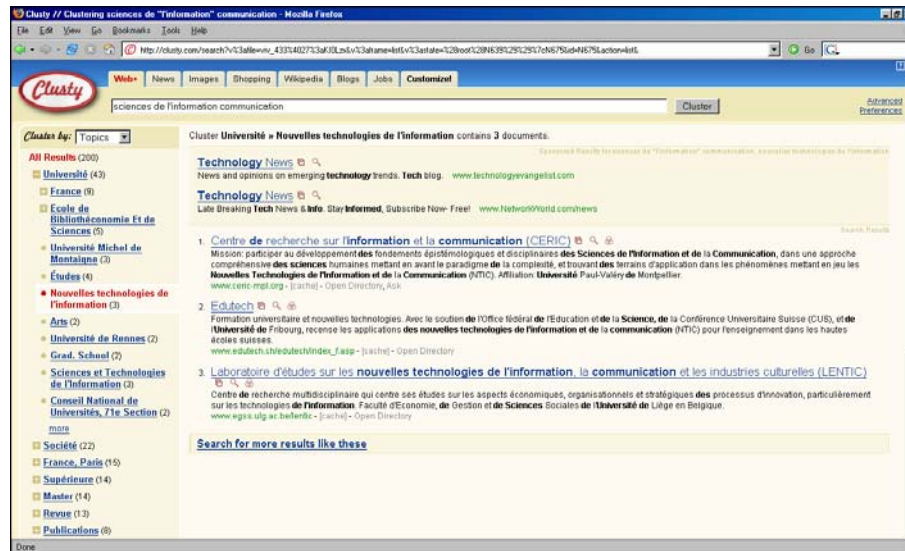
Clusty // Clustering sciences de "l'information" communication - Mozilla Firefox

File Edit View Go Bookmarks Tools Help

http://clusty.com/search?v%3afile=vv_433%4027%3aKI0Lz&v%3aframe=list&v%3astate=%28root%28N63%29%29%7cN67&id=N67&action=list&

Go

Clusty

Web+ News Images Shopping Wikipedia Blogs Jobs Customize!

sciences de l'information communication

Cluster

Advanced
Preferences

Cluster by: Topics

All Results (200)

Université (43)

France (9)

Ecole de Bibliothéconomie Et de Sciences (5)

Université Michel de Montaigne (3)

Études (4)

Nouvelles technologies de l'information (3)

Arts (2)

Université de Rennes (2)

Grad. School (2)

Sciences et Technologies de l'Information (2)

Conseil National de Universités, 71e Section (2)

more

Société (22)

France, Paris (15)

Supérieure (14)

Master (14)

Revue (13)

Publications (8)

Cluster Université » Nouvelles technologies de l'information contains 3 documents.

Sponsored Results for sciences de "l'information" communication, nouvelles technologies de l'information

Technology News
News and opinions on emerging technology trends. Tech blog. www.technologyevangelist.com

Technology News
Late Breaking Tech News & Info. Stay Informed, Subscribe Now- Free! www.NetworkWorld.com/news

Search Results

1. Centre de recherche sur l'information et la communication (CERIC)
Mission: participer au développement des fondements épistémologiques et disciplinaires des Sciences de l'information et de la Communication, dans une approche compréhensive des sciences humaines mettant en avant le paradigme de la complexité, et trouvant des terrains d'application dans les phénomènes mettant en jeu les Nouvelles Technologies de l'Information et de la Communication (NTIC). Affiliation: Université Paul-Valéry de Montpellier.
www.ceric-mpl.org - [cache] - Open Directory, Ask

2. Edutech
Formation universitaire et nouvelles technologies. Avec le soutien de l'Office fédéral de l'Education et de la Science, de la Conférence Universitaire Suisse (CUS), et de l'Université de Fribourg, recense les applications des nouvelles technologies de l'information et de la communication (NTIC) pour l'enseignement dans les hautes écoles suisses.
www.edutech.ch/edutech/index_f.asp - [cache] - Open Directory

3. Laboratoire d'études sur les nouvelles technologies de l'information, la communication et les industries culturelles (LENTIC)
Centre de recherche multidisciplinaire qui centre ses études sur les aspects économiques, organisationnels et stratégiques des processus d'innovation, particulièrement sur les technologies de l'information. Faculté d'Economie, de Gestion et de Sciences Sociales de l'Université de Liège en Belgique.
www.egss.ulg.ac.be/lentic - [cache] - Open Directory

Search for more results like these

Done